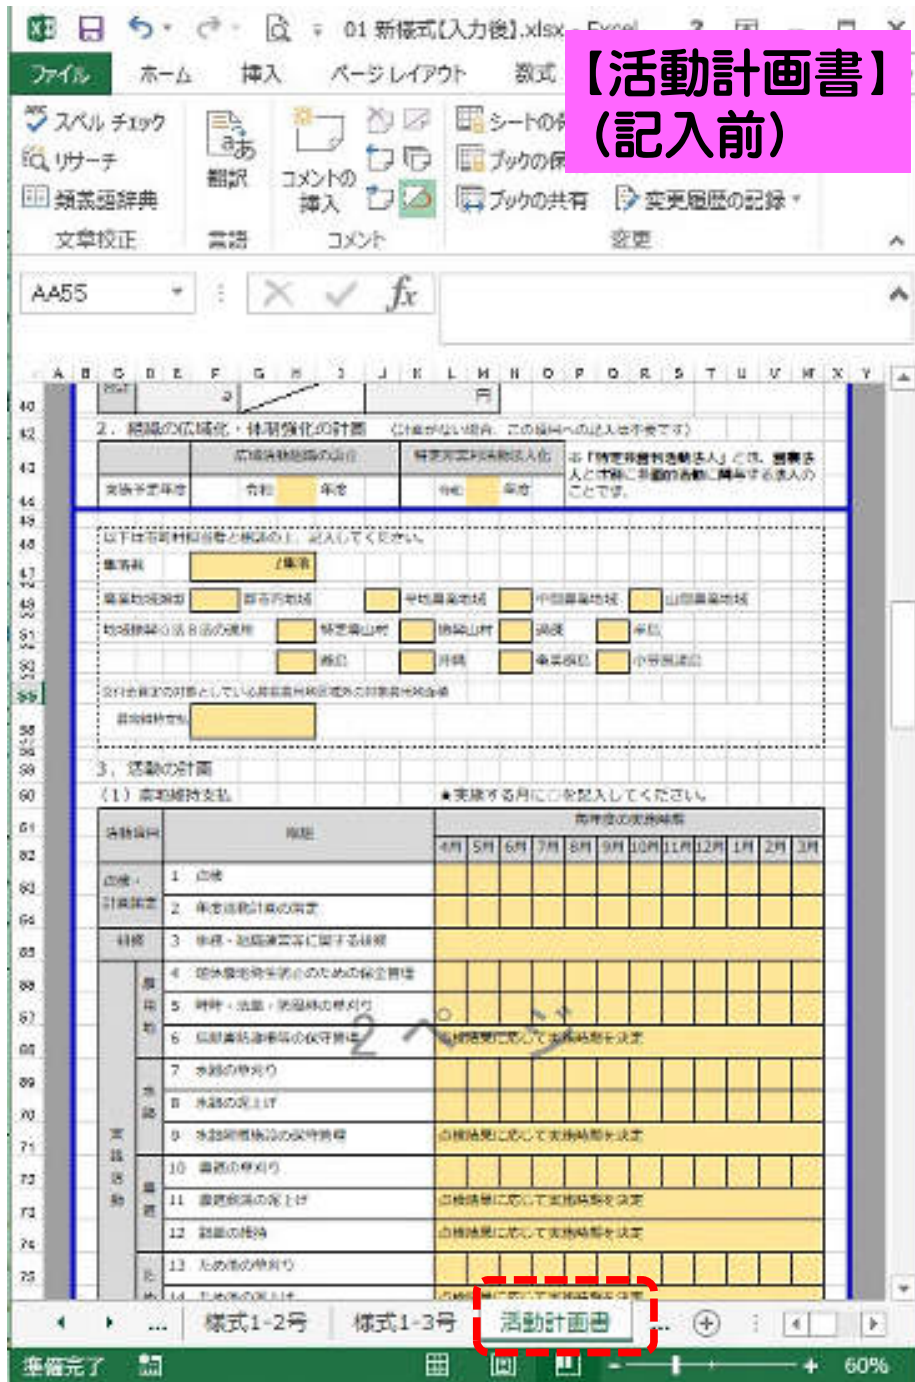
01 新様式【入力後】.xlsx - Excel

ファイル　ホーム　挿入　ページ レイアウト　数式

【活動計画書】
（記入前）

スペル チェック
リサーチ
類義語辞典
文章校正
翻訳
言語
コメントの挿入
コメント
シートの保護
ブックの保護
ブックの共有
変更履歴の記録
変更

AA55

2．組織の広域化・体制強化の計画　（計画がない場合、この欄への記入は不要です）

| | 広域活動組織の設立 | | 特定非営利活動法人化 | |
|---|---|---|---|---|
| 実施予定年度 | 令和　　年度 | | 令和　　年度 | |

※「特定非営利活動法人」とは、営農法人と不特に多数の者の利益の増進に寄与する法人のことです。

以下は市町村担当者と確認の上、記入してください。

集落数　　/集落
農業地域類型　都市的地域　平地農業地域　中間農業地域　山間農業地域
地域振興８法８法の指定　特定農山村　振興山村　過疎　半島
離島　沖縄　奄美群島　小笠原諸島

交付金算定の対象としている農用地面積の対象農用地面積

3．活動の計画
（1）農地維持支払　★実施する月に○を記入してください。

| 活動項目 | 取組 | 4月 | 5月 | 6月 | 7月 | 8月 | 9月 | 10月 | 11月 | 12月 | 1月 | 2月 | 3月 |
|---|---|---|---|---|---|---|---|---|---|---|---|---|---|
| 点検・計画策定 | 1 点検 | | | | | | | | | | | | |
| | 2 年度活動計画の策定 | | | | | | | | | | | | |
| 研修 | 3 事務・組織運営等に関する研修 | | | | | | | | | | | | |
| 実践活動 農用地 | 4 遊休農地発生防止のための保全管理 | | | | | | | | | | | | |
| | 5 畦畔・法面・防風林の草刈り | | | | | | | | | | | | |
| | 6 鳥獣害防護柵等の保守管理 | 点検結果に応じて実施時期を決定 | | | | | | | | | | | |
| 水路 | 7 水路の草刈り | | | | | | | | | | | | |
| | 8 水路の泥上げ | | | | | | | | | | | | |
| | 9 水路附帯施設の保守管理 | 点検結果に応じて実施時期を決定 | | | | | | | | | | | |
| 農道 | 10 農道の草刈り | | | | | | | | | | | | |
| | 11 農道側溝の泥上げ | 点検結果に応じて実施時期を決定 | | | | | | | | | | | |
| | 12 路面の維持 | 点検結果に応じて実施時期を決定 | | | | | | | | | | | |
| ため池 | 13 ため池の草刈り | | | | | | | | | | | | |

2 ページ

様式1-2号　様式1-3号　活動計画書

準備完了　60%